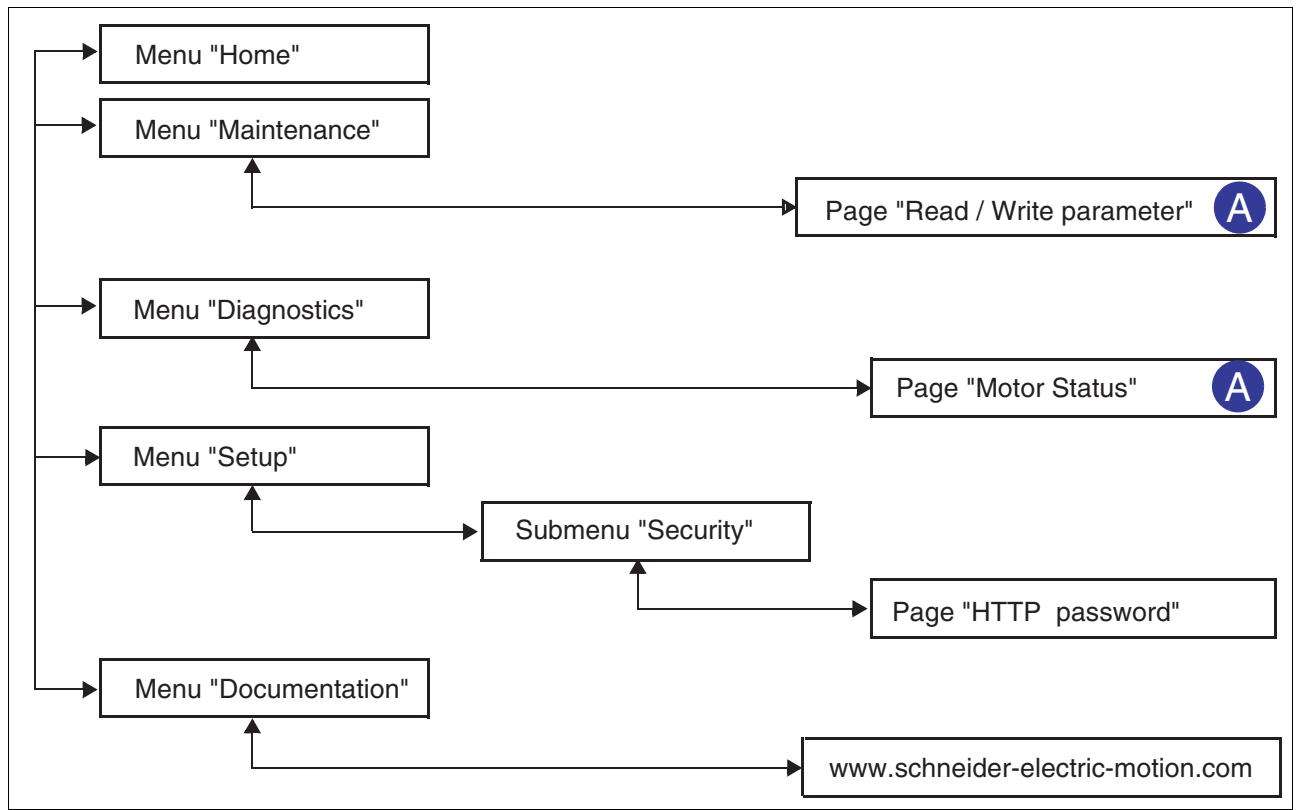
Menu "Home"

Menu "Maintenance"

Page "Read / Write parameter" A

Menu "Diagnostics"

Page "Motor Status" A

Menu "Setup"

Submenu "Security"

Page "HTTP password"

Menu "Documentation"

www.schneider-electric-motion.com